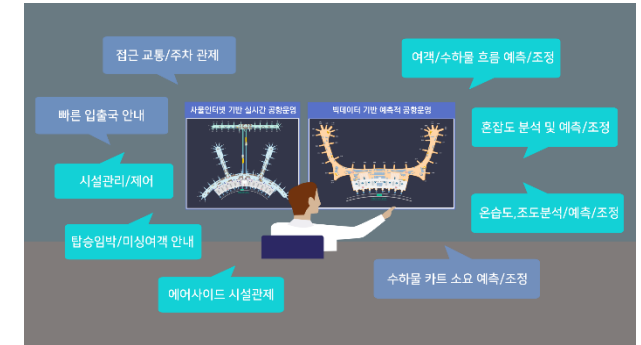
접근 교통/주차 관제

빠른 입출국 안내

시설관리/제어

탑승임박/미싱여객 안내

에어사이드 시설관제

사물인터넷 기반 실시간 공항운영

빅데이터 기반 예측적 공항운영

여객/수하물 흐름 예측/조정

혼잡도 분석 및 예측/조정

온습도,조도분석/예측/조정

수하물 카트 소요 예측/조정